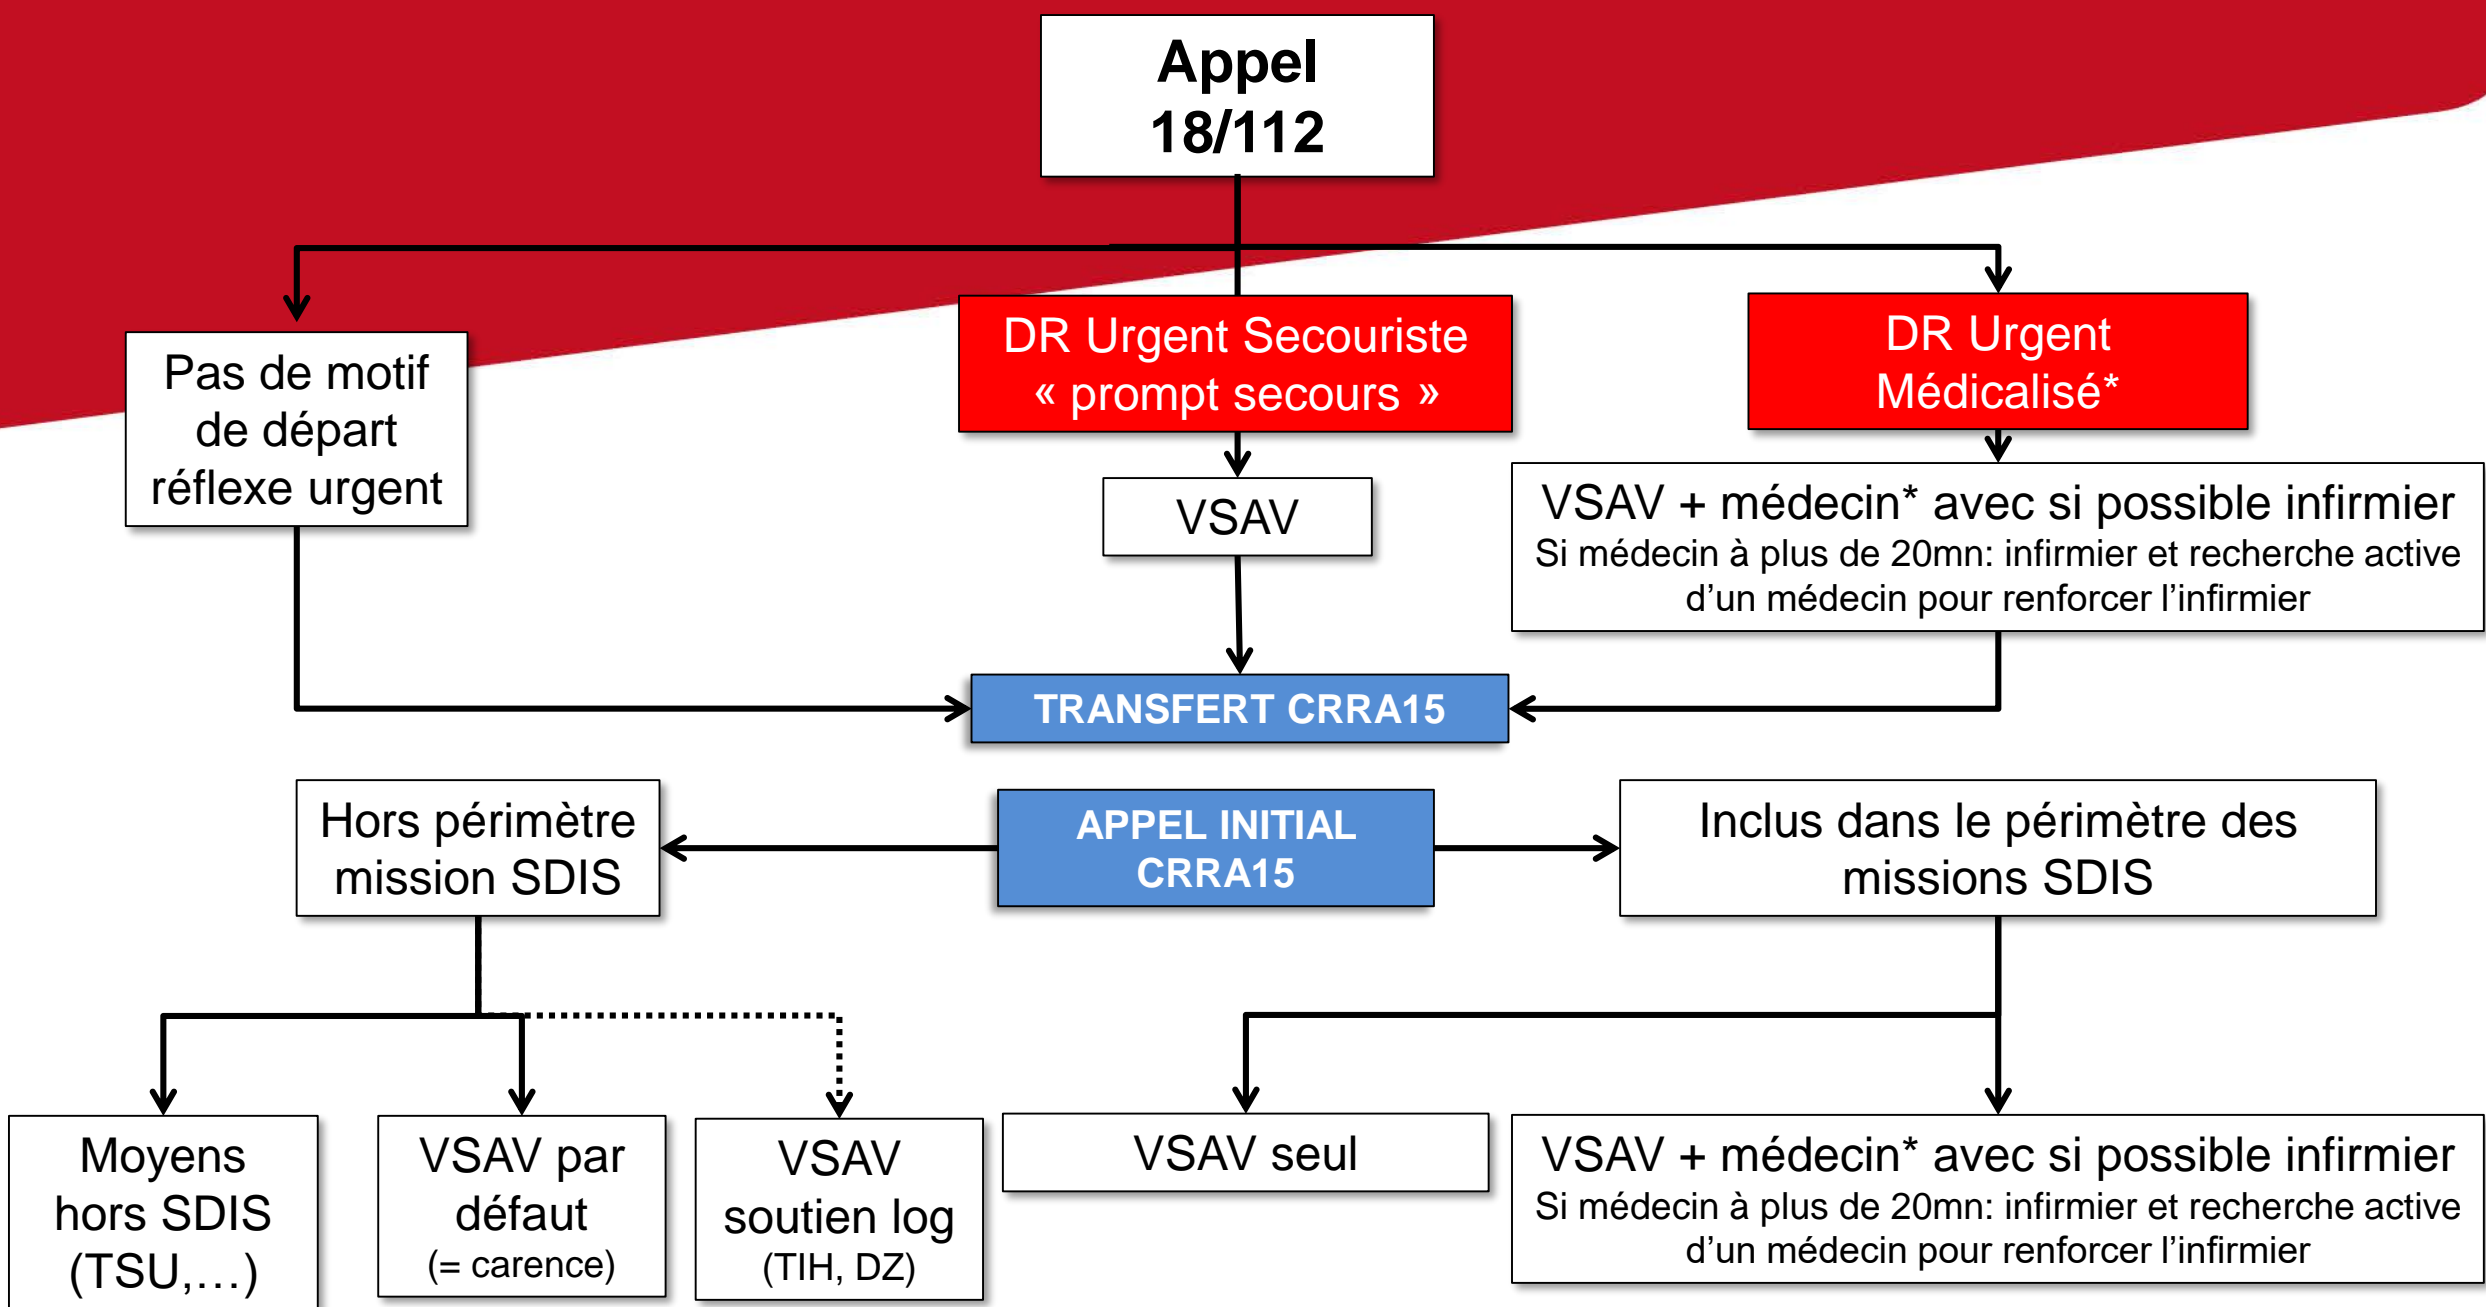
Appel 18/112

Pas de motif de départ réflexe urgent

DR Urgent Secouriste « prompt secours »

DR Urgent Médicalisé*

VSAV

VSAV + médecin* avec si possible infirmier
Si médecin à plus de 20mn: infirmier et recherche active d'un médecin pour renforcer l'infirmier

TRANSFERT CRRA15

Hors périmètre mission SDIS

APPEL INITIAL CRRA15

Inclus dans le périmètre des missions SDIS

Moyens hors SDIS (TSU,…)

VSAV par défaut (= carence)

VSAV soutien log (TIH, DZ)

VSAV seul

VSAV + médecin* avec si possible infirmier
Si médecin à plus de 20mn: infirmier et recherche active d'un médecin pour renforcer l'infirmier